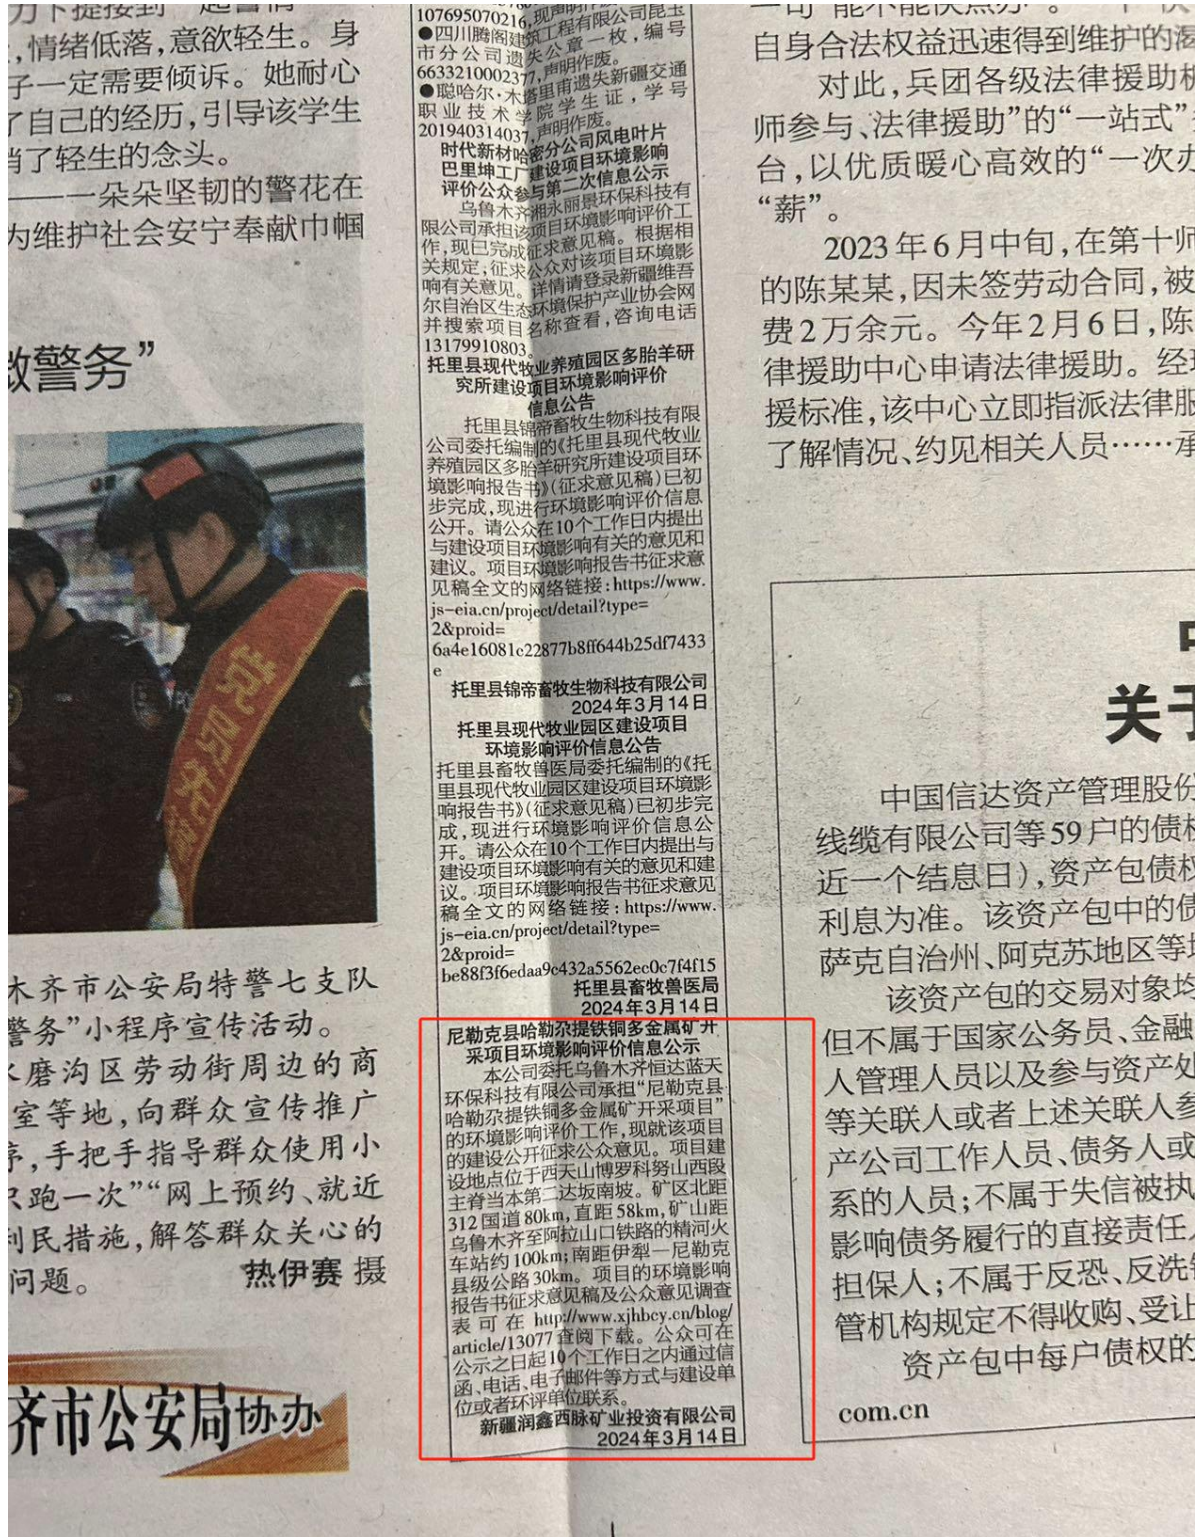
力下提援到 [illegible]
，情绪低落，意欲轻生。身子一定需要倾诉。她耐心了自己的经历，引导该学生消了轻生的念头。
——一朵朵坚韧的警花在为维护社会安宁奉献巾帼

数警务”

木齐市公安局特警七支队警务”小程序宣传活动。磨沟区劳动街周边的商室等地，向群众宣传推广，手把手指导群众使用小跑一次”“网上预约、就近利民措施，解答群众关心的问题。 热伊赛 摄

齐市公安局协办

107695070216，现声明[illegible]工程有限公司昆玉
●四川腾阁建筑工程有限公司昆玉市分公司遗失公章一枚，编号6633210002377，声明作废。
●聪哈尔·木塔里甫遗失新疆交通职业技术学院学生证，学号201940314037，声明作废。

时代新材哈密分公司风电叶片巴里坤工厂建设项目环境影响评价公众参与第二次信息公示
乌鲁木齐湘永丽景环保科技有限公司承担该项目环境影响评价工作，现已完成征求意见稿。根据相关规定，征求公众对该项目环境影响有关意见。详情请登录新疆维吾尔自治区生态环境保护产业协会网并搜索项目名称查看，咨询电话13179910803。

托里县现代牧业养殖园区多胎羊研究所建设项目环境影响评价信息公告
托里县锦帝畜牧生物科技有限公司委托编制的《托里县现代牧业养殖园区多胎羊研究所建设项目环境影响报告书》（征求意见稿）已初步完成，现进行环境影响评价信息公开。请公众在10个工作日内提出与建设项目环境影响有关的意见和建议。项目环境影响报告书征求意见稿全文的网络链接：https://www.js-eia.cn/project/detail?type=2&proid=6a4e16081c22877b8ff644b25df7433e
托里县锦帝畜牧生物科技有限公司
2024年3月14日

托里县现代牧业园区建设项目环境影响评价信息公告
托里县畜牧兽医局委托编制的《托里县现代牧业园区建设项目环境影响报告书》（征求意见稿）已初步完成，现进行环境影响评价信息公开。请公众在10个工作日内提出与建设项目环境影响有关的意见和建议。项目环境影响报告书征求意见稿全文的网络链接：https://www.js-eia.cn/project/detail?type=2&proid=be88f3f6edaa9c432a5562ec0c7f4f15
托里县畜牧兽医局
2024年3月14日

尼勒克县哈勒尕提铁铜多金属矿开采项目环境影响评价信息公示
本公司委托乌鲁木齐恒达蓝天环保科技有限公司承担“尼勒克县哈勒尕提铁铜多金属矿开采项目”的环境影响评价工作，现就该项目的建设公开征求公众意见。项目建设地点位于西天山博罗科努山西段主脊当木第二达坂南坡。矿区北距312国道80km，直距58km，矿山距乌鲁木齐至阿拉山口铁路的精河火车站约100km；南距伊犁—尼勒克县级公路30km。项目的环境影响报告书征求意见稿及公众意见调查表可在http://www.xjhbcy.cn/blog/article/13077查阅下载。公众可在公示之日起10个工作日之内通过信函、电话、电子邮件等方式与建设单位或者环评单位联系。
新疆润鑫西脉矿业投资有限公司
2024年3月14日

一可 能不能快点办 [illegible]
自身合法权益迅速得到维护的
对此，兵团各级法律援助机
师参与、法律援助”的“一站式”
台，以优质暖心高效的“一次办
“薪”。
2023年6月中旬，在第十师
的陈某某，因未签劳动合同，被
费2万余元。今年2月6日，陈
律援助中心申请法律援助。经
援标准，该中心立即指派法律服
了解情况、约见相关人员……承

关于
中国信达资产管理股份
线缆有限公司等59户的债权
近一个结息日），资产包债权
利息为准。该资产包中的债
萨克自治州、阿克苏地区等
该资产包的交易对象均
但不属于国家公务员、金融
人管理人员以及参与资产处
等关联人或者上述关联人参
产公司工作人员、债务人或
系的人员；不属于失信被执
影响债务履行的直接责任人
担保人；不属于反恐、反洗
管机构规定不得收购、受让
资产包中每户债权的
com.cn